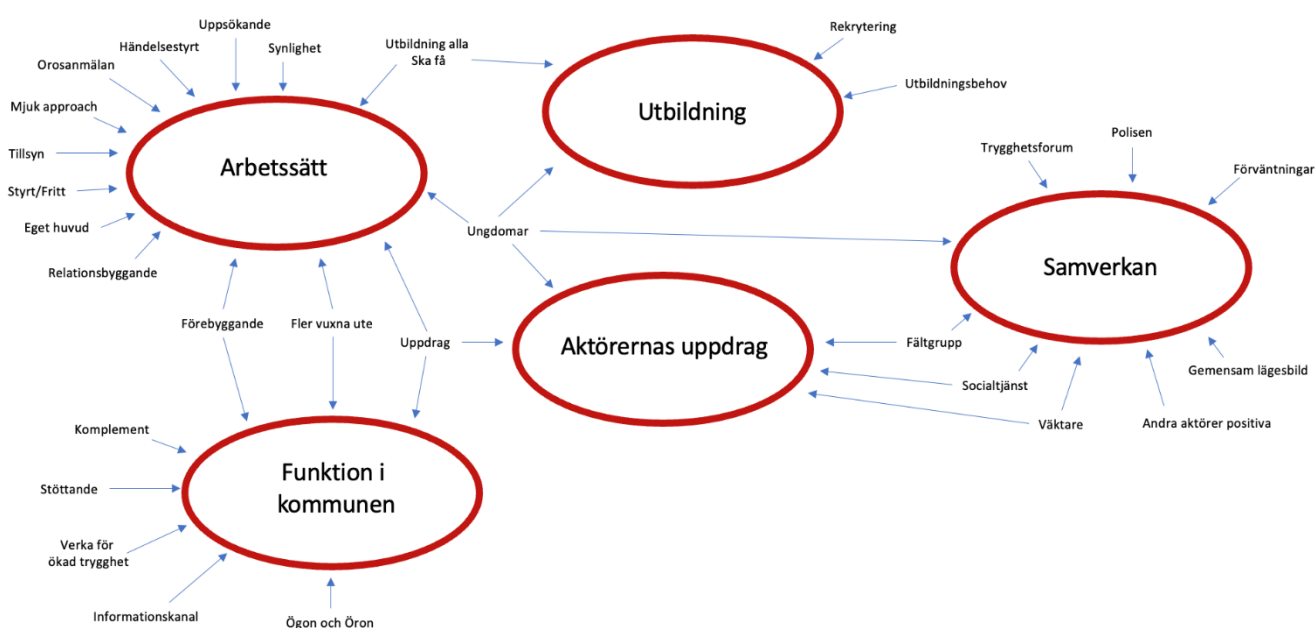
Uppsökande
Händelsestyrt
Synlighet
Orosanmälan
Utbildning alla
Ska få
Mjuk approach
Tillsyn
Styrt/Fritt
Eget huvud
Relationsbyggande
Arbetssätt

Rekrytering
Utbildningsbehov
Utbildning

Trygghetsforum
Polisen
Förväntningar
Samverkan

Ungdomar

Förebyggande
Fler vuxna ute
Uppdrag
Aktörernas uppdrag
Fältgrupp
Socialtjänst
Väktare
Andra aktörer positiva
Gemensam lägesbild

Komplement
Stöttande
Verka för
ökad trygghet
Informationskanal
Ögon och Öron
Funktion i
kommunen